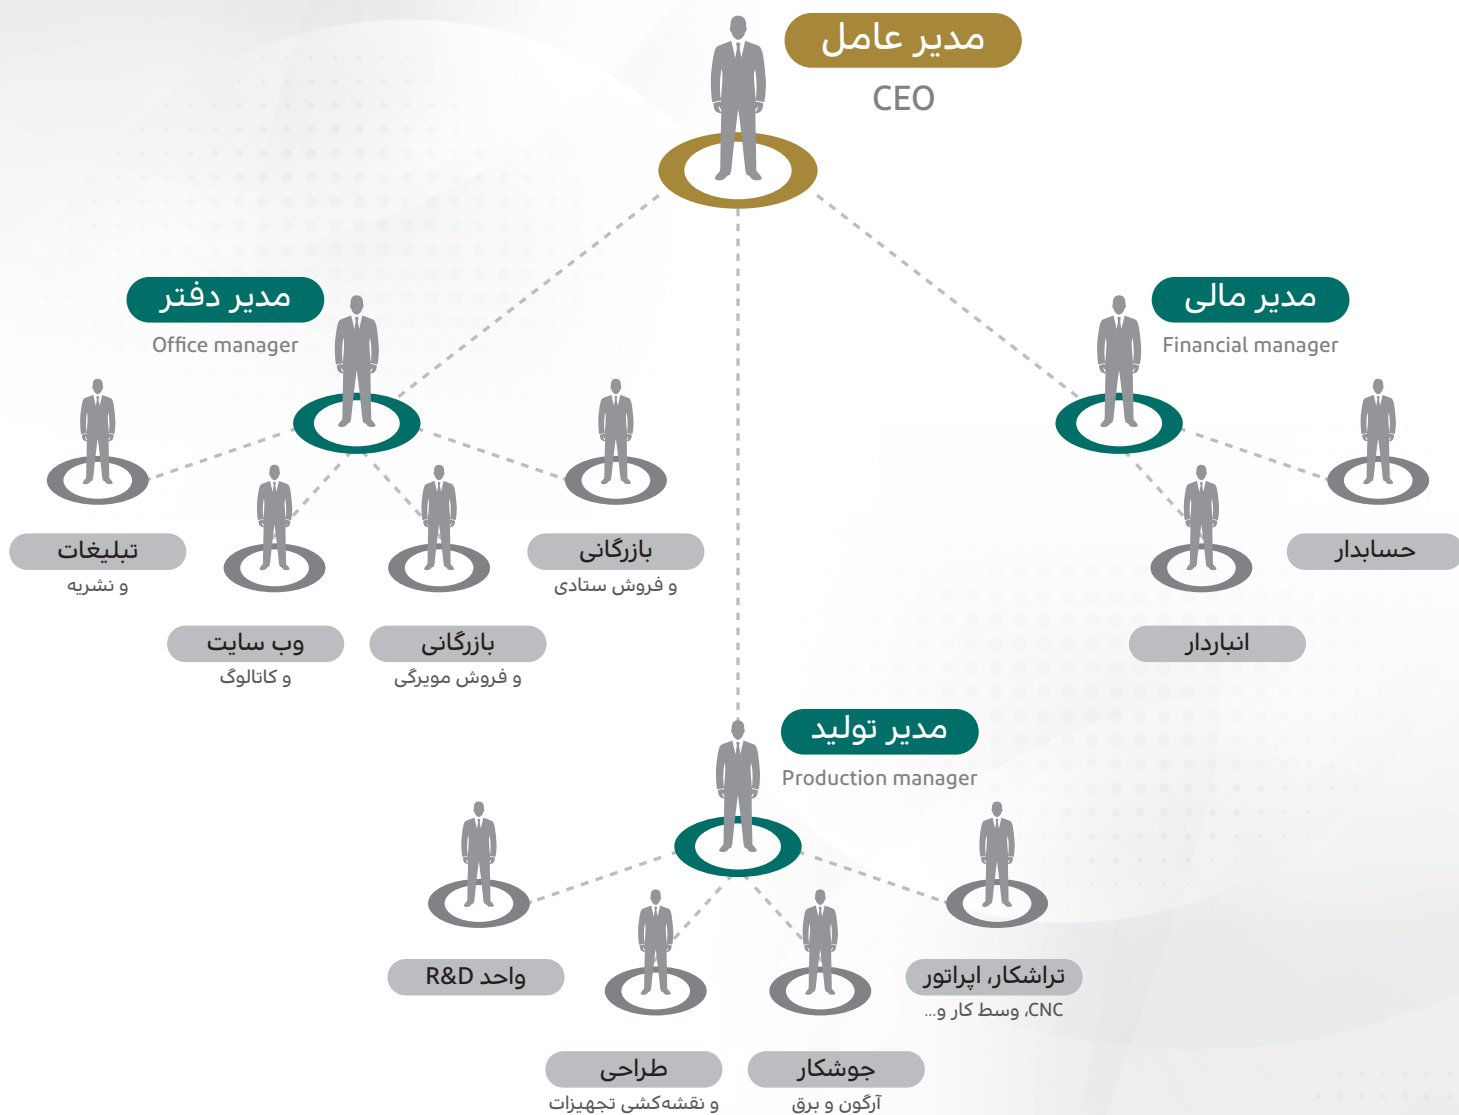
مدیر عامل
CEO

مدیر دفتر
Office manager

مدیر مالی
Financial manager

تبلیغات
و نشریه

وب سایت
و کاتالوگ

بازرگانی
و فروش مویرگی

بازرگانی
و فروش ستادی

حسابدار

انباردار

مدیر تولید
Production manager

واحد R&D

طراحی
و نقشه‌کشی تجهیزات

جوشکار
آرگون و برق

تراشکار، اپراتور
CNC، وسط کار و...